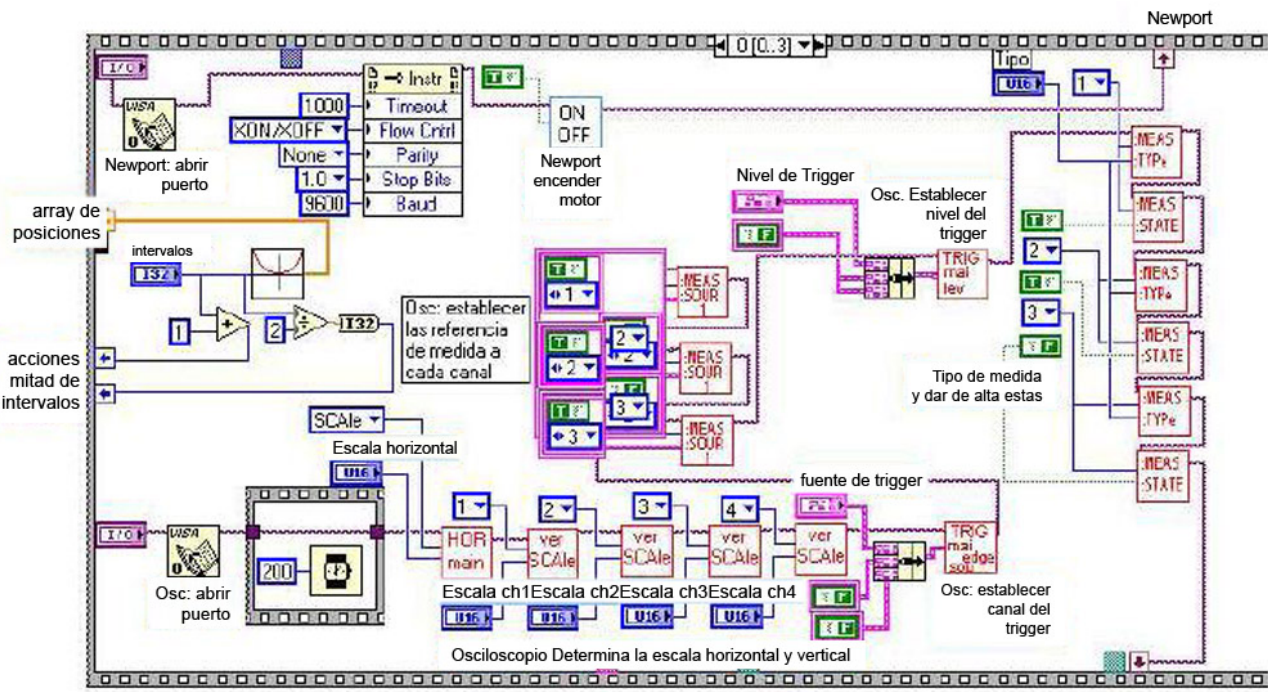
Newport

0 [0..3]

Tipo

U16

1

I/O

VISA

Instr

1000 Timeout

XON/XOFF Flow Cntrl

None Parity

1.0 Stop Bits

9600 Baud

TF

ON OFF

Newport: abrir puerto

Newport encender motor

:MEAS :TYPe

:MEAS :STATE

Nivel de Trigger

Osc. Establecer nivel del trigger

array de posiciones

intervalos

I32

TF

2

TF

TRIG mai lev

:MEAS :TYPe

1

+

2

÷

I32

Osc: establecer las referencia de medida a cada canal

TF

1

:MEAS :SOUR 1

TF

2

2

:MEAS :SOUR 1

3

:MEAS :STATE

acciones mitad de intervalos

TF

3

3

:MEAS :SOUR 1

TF

Tipo de medida y dar de alta estas

:MEAS :TYPe

SCAle

Escala horizontal

U16

fuente de trigger

:MEAS :STATE

I/O

VISA

200

1

2

3

4

HOR main

ver SCAle

ver SCAle

ver SCAle

ver SCAle

TRIG mai edge sou

Osc: abrir puerto

Escala ch1Escala ch2Escala ch3Escala ch4

U16

U16

U16

U16

TF

TF

Osc: establecer canal del trigger

Osciloscopio Determina la escala horizontal y vertical